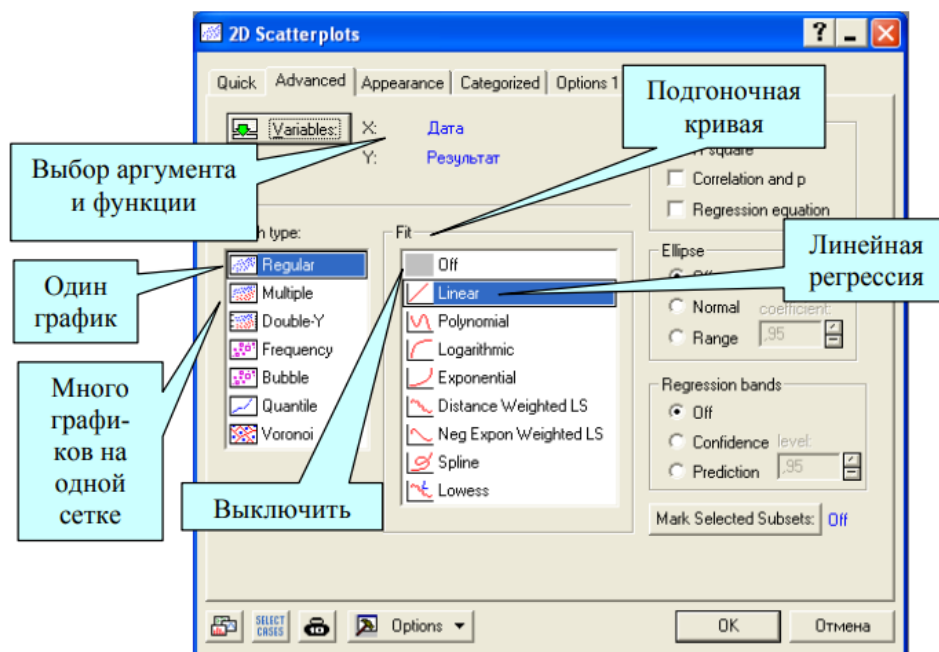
2D Scatterplots

Quick | Advanced | Appearance | Categorized | Options 1

Variables:
X: Дата
Y: Результат

Подгоночная кривая

Выбор аргумента и функции

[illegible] square
Correlation and p
Regression equation

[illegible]h type:
Regular
Multiple
Double-Y
Frequency
Bubble
Quantile
Voronoi

Один график

Много графиков на одной сетке

Fit
Off
Linear
Polynomial
Logarithmic
Exponential
Distance Weighted LS
Neg Expon Weighted LS
Spline
Lowess

Выключить

Линейная регрессия

Ellipse
Off
Normal
Range
coefficient:
,95

Regression bands
Off
Confidence
Prediction
level:
,95

Mark Selected Subsets: Off

SELECT CASES
Options
OK
Отмена